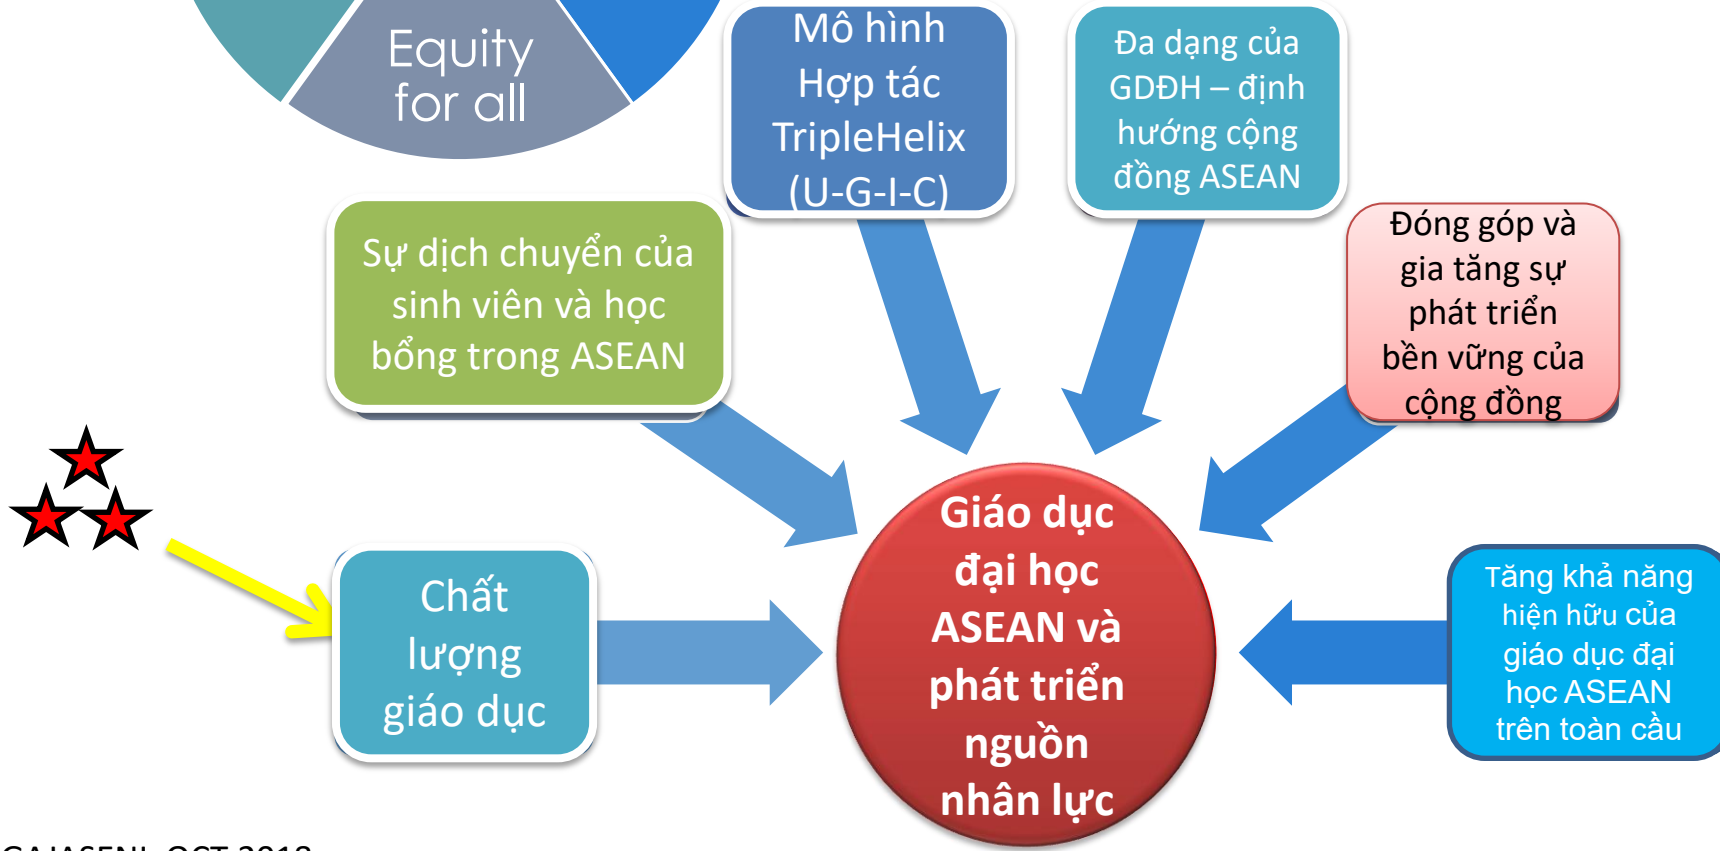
Equity for all

Mô hình Hợp tác TripleHelix (U-G-I-C)

Đa dạng của GDĐH – định hướng cộng đồng ASEAN

Sự dịch chuyển của sinh viên và học bổng trong ASEAN

Đóng góp và gia tăng sự phát triển bền vững của cộng đồng

Chất lượng giáo dục

Giáo dục đại học ASEAN và phát triển nguồn nhân lực

Tăng khả năng hiện hữu của giáo dục đại học ASEAN trên toàn cầu

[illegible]